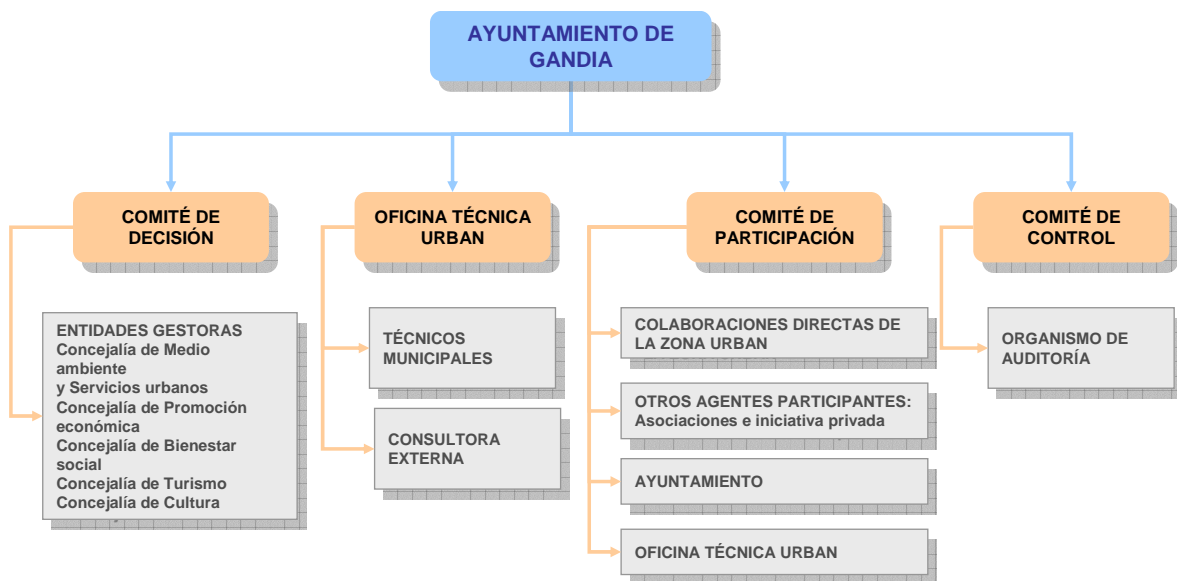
AYUNTAMIENTO DE GANDIA

COMITÉ DE DECISIÓN

OFICINA TÉCNICA URBAN

COMITÉ DE PARTICIPACIÓN

COMITÉ DE CONTROL

ENTIDADES GESTORAS
Concejalía de Medio ambiente
y Servicios urbanos
Concejalía de Promoción económica
Concejalía de Bienestar social
Concejalía de Turismo
Concejalía de Cultura

TÉCNICOS MUNICIPALES

CONSULTORA EXTERNA

COLABORACIONES DIRECTAS DE LA ZONA URBAN

OTROS AGENTES PARTICIPANTES: Asociaciones e iniciativa privada

AYUNTAMIENTO

OFICINA TÉCNICA URBAN

ORGANISMO DE AUDITORÍA